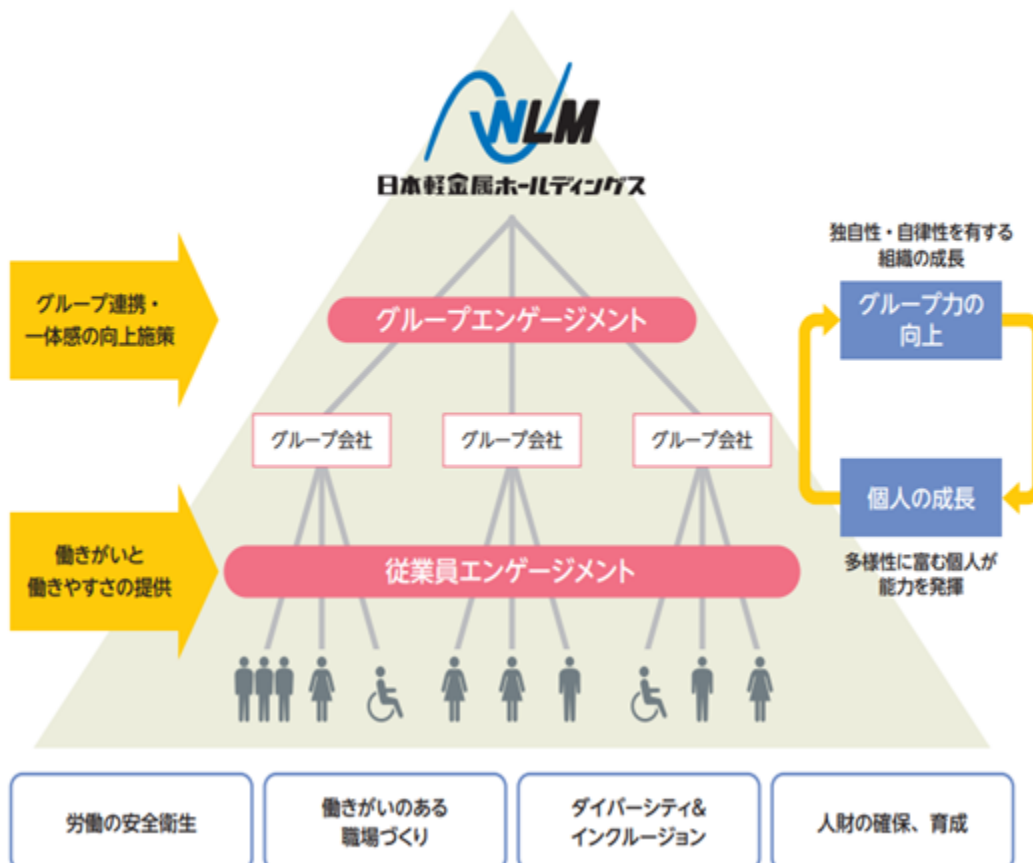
NLM
日本軽金属ホールディングス

グループ連携・一体感の向上施策

働きがいと働きやすさの提供

グループエンゲージメント

グループ会社

グループ会社

グループ会社

従業員エンゲージメント

独自性・自律性を有する組織の成長

グループ力の向上

個人の成長

多様性に富む個人が能力を発揮

労働の安全衛生

働きがいのある職場づくり

ダイバーシティ&インクルージョン

人財の確保、育成